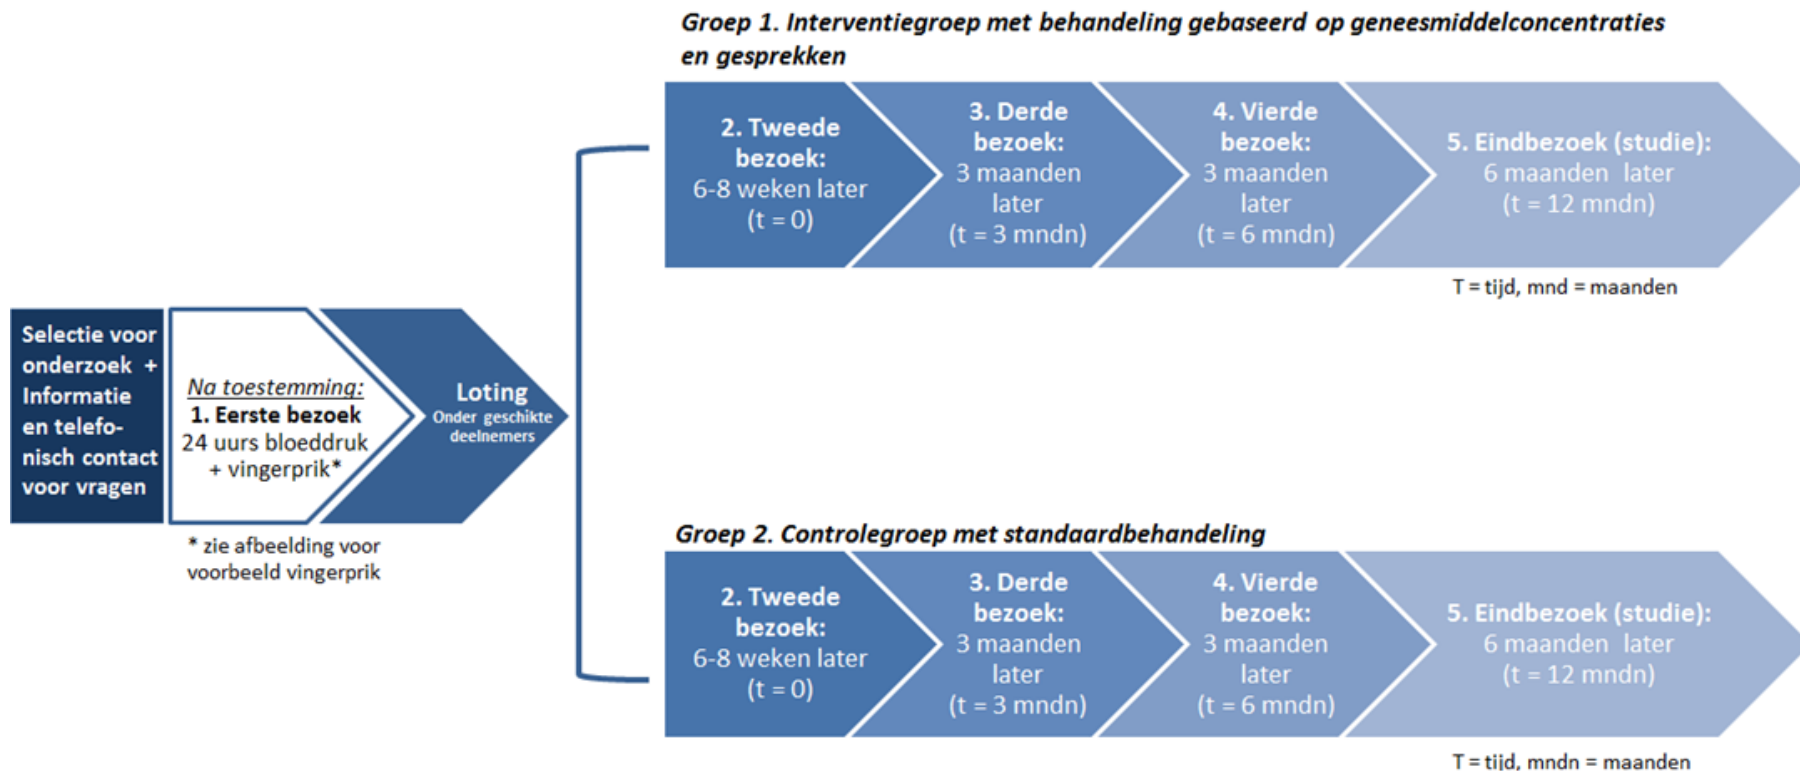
Selectie voor onderzoek + Informatie en telefonisch contact voor vragen

Na toestemming:
1. Eerste bezoek
24 uurs bloeddruk + vingerprik*

* zie afbeelding voor voorbeeld vingerprik

Loting
Onder geschikte deelnemers

Groep 1. Interventiegroep met behandeling gebaseerd op geneesmiddelconcentraties en gesprekken

2. Tweede bezoek:
6-8 weken later
(t = 0)

3. Derde bezoek:
3 maanden later
(t = 3 mndn)

4. Vierde bezoek:
3 maanden later
(t = 6 mndn)

5. Eindbezoek (studie):
6 maanden later
(t = 12 mndn)

T = tijd, mnd = maanden

Groep 2. Controlegroep met standaardbehandeling

2. Tweede bezoek:
6-8 weken later
(t = 0)

3. Derde bezoek:
3 maanden later
(t = 3 mndn)

4. Vierde bezoek:
3 maanden later
(t = 6 mndn)

5. Eindbezoek (studie):
6 maanden later
(t = 12 mndn)

T = tijd, mndn = maanden